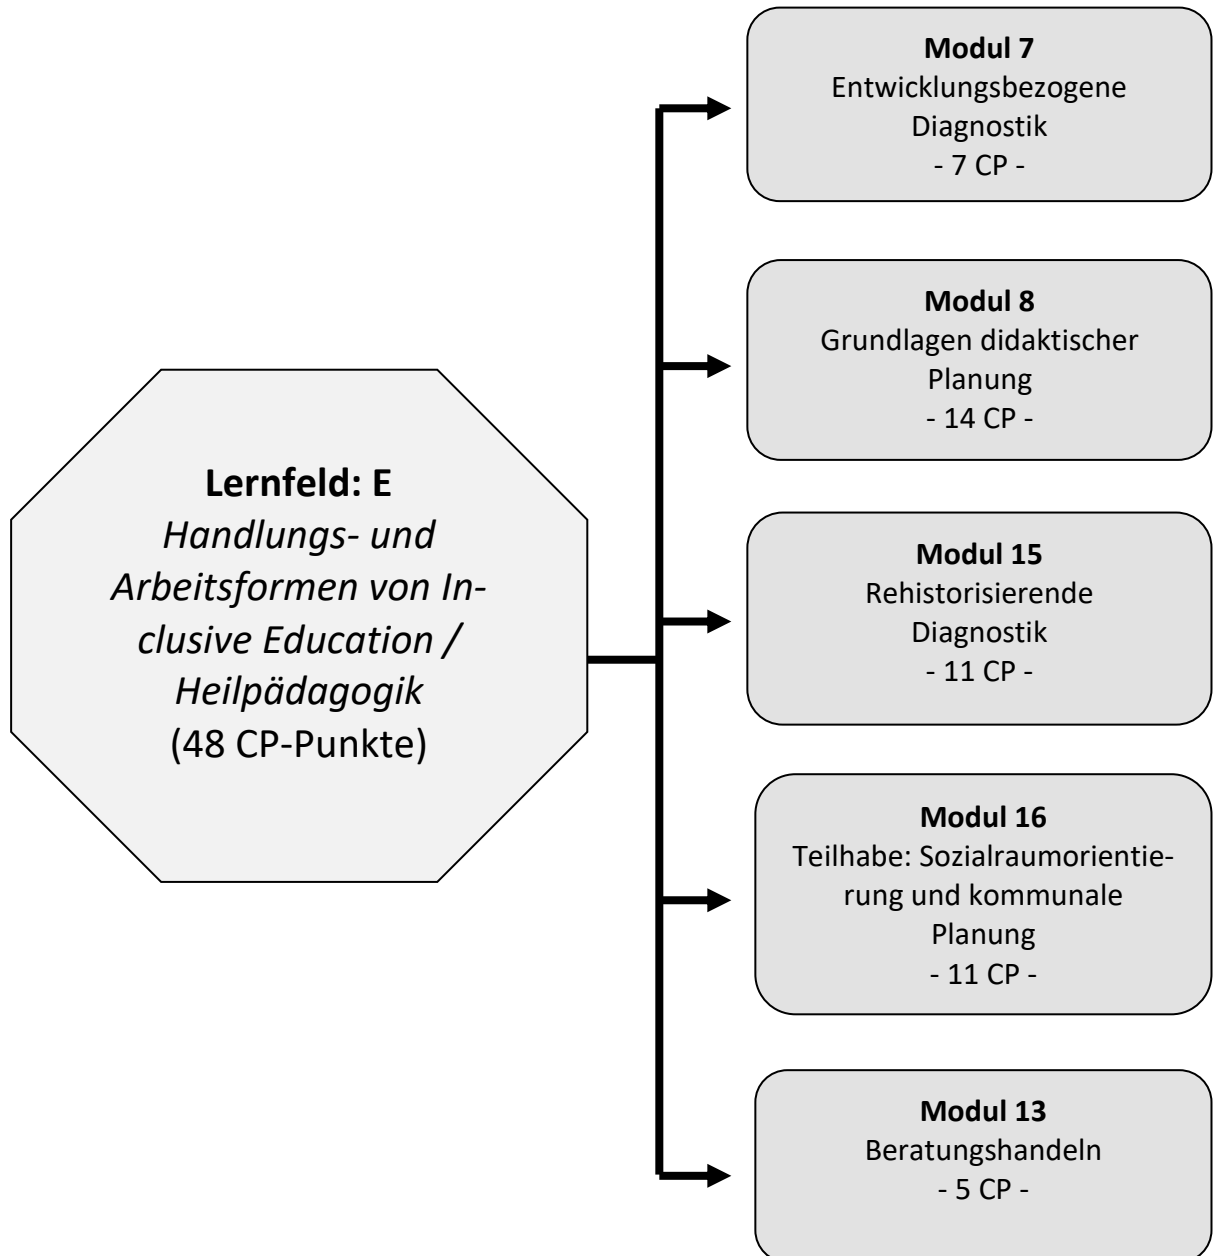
**Lernfeld: E**
*Handlungs- und Arbeitsformen von Inclusive Education / Heilpädagogik*
(48 CP-Punkte)

**Modul 7**
Entwicklungsbezogene Diagnostik
- 7 CP -

**Modul 8**
Grundlagen didaktischer Planung
- 14 CP -

**Modul 15**
Rehistorisierende Diagnostik
- 11 CP -

**Modul 16**
Teilhabe: Sozialraumorientierung und kommunale Planung
- 11 CP -

**Modul 13**
Beratungshandeln
- 5 CP -